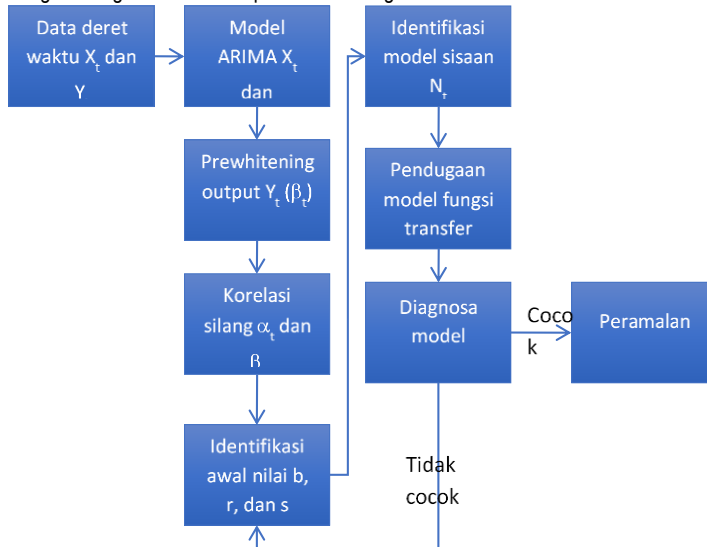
Data deret waktu $X_t$ dan Y

Model ARIMA $X_t$ dan

Prewhitening output $Y_t$ ($\beta_t$)

Korelasi silang $\alpha_t$ dan $\beta$

Identifikasi awal nilai b, r, dan s

Identifikasi model sisaan $N_t$

Pendugaan model fungsi transfer

Diagnosa model

Coco k

Peramalan

Tidak cocok